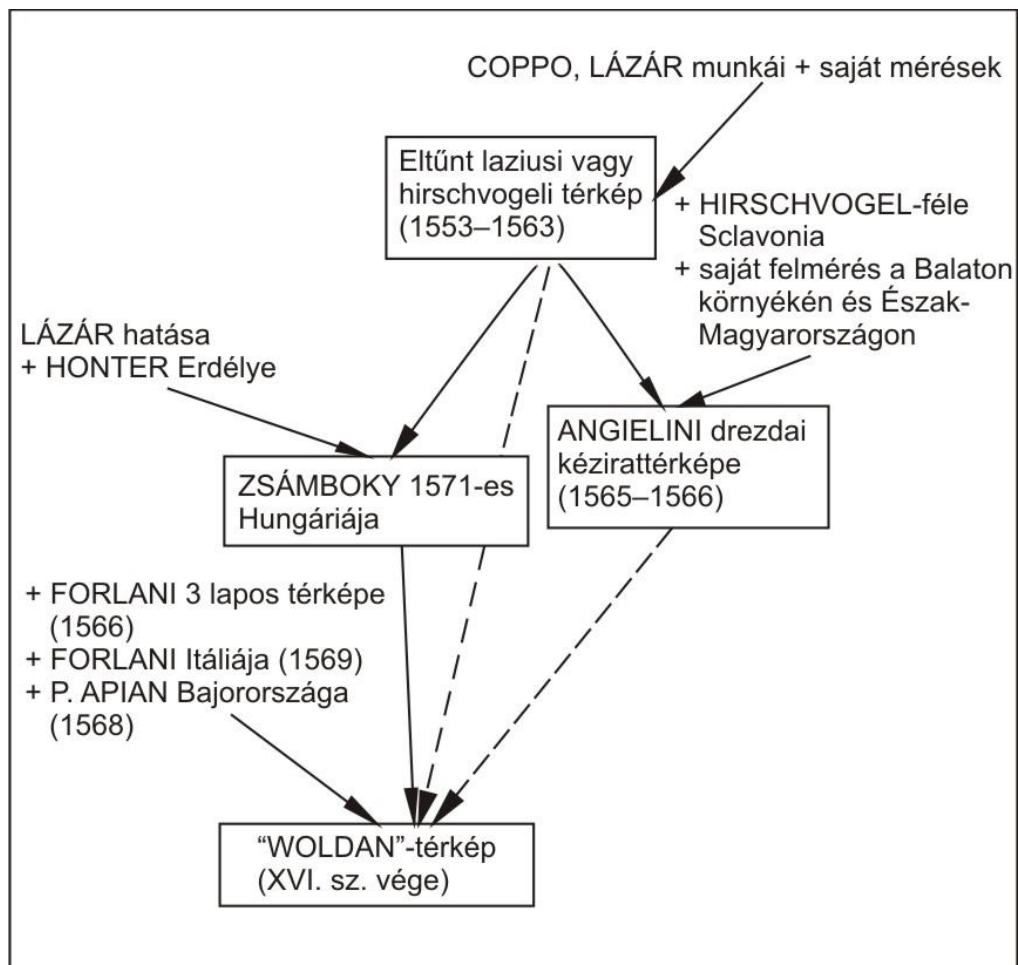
COPPO, LÁZÁR munkái + saját mérések

Eltűnt laziusi vagy hirschvogeli térkép (1553–1563)

+ HIRSCHVOGEL-féle Sclavonia
+ saját felmérés a Balaton környékén és Észak-Magyarországon

LÁZÁR hatása
+ HONTER Erdélye

ANGIELINI drezdai kézirattérképe (1565–1566)

ZSÁMBOKY 1571-es Hungáriája

+ FORLANI 3 lapos térképe (1566)
+ FORLANI Itáliája (1569)
+ P. APIAN Bajorországa (1568)

"WOLDAN"-térkép (XVI. sz. vége)